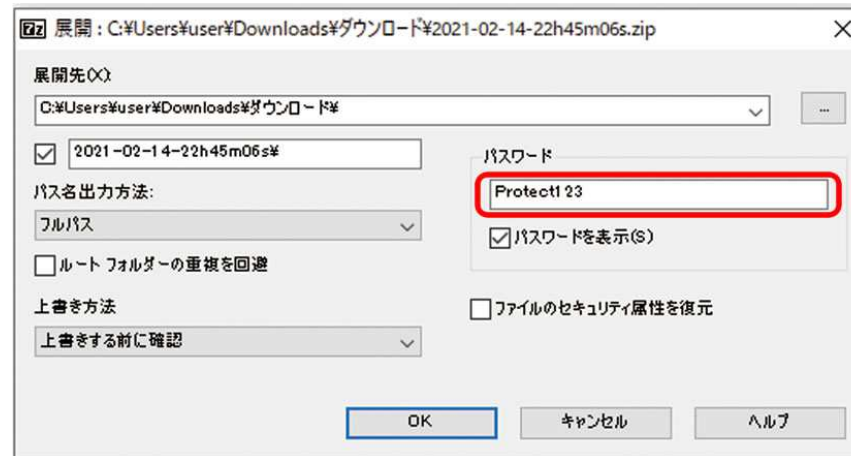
7z 展開 : C:¥Users¥user¥Downloads¥ダウンロード¥2021-02-14-22h45m06s.zip

展開先(X):

C:¥Users¥user¥Downloads¥ダウンロード¥

...

2021-02-14-22h45m06s¥

パス名出力方法:

フルパス

ルート フォルダーの重複を回避

上書き方法

上書きする前に確認

パスワード

Protect123

パスワードを表示(S)

ファイルのセキュリティ属性を復元

OK

キャンセル

ヘルプ